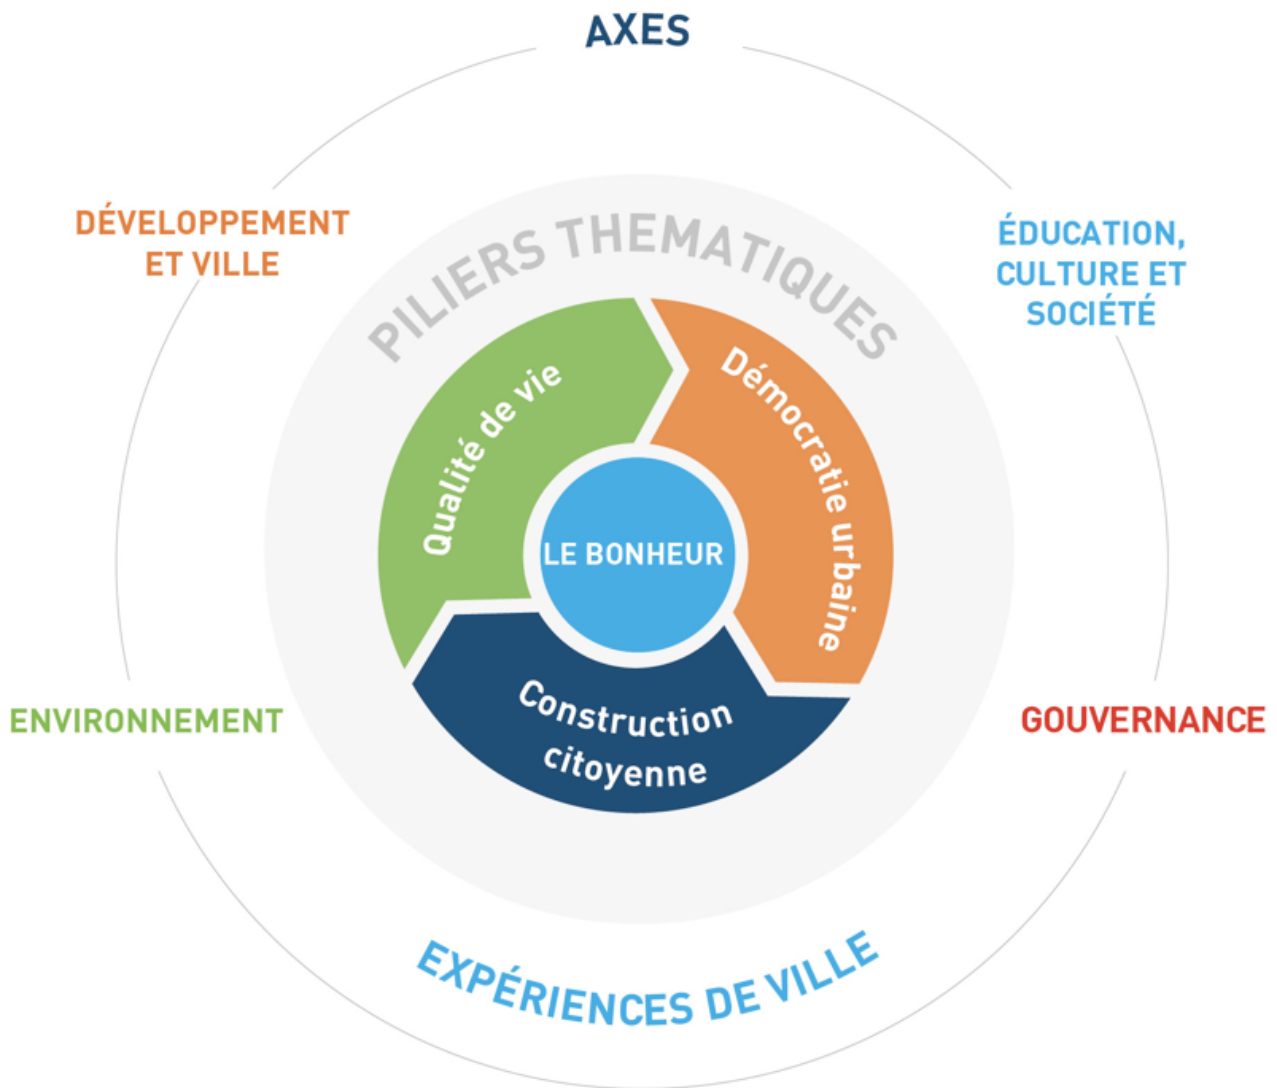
AXES

DÉVELOPPEMENT ET VILLE

ÉDUCATION, CULTURE ET SOCIÉTÉ

PILIERS THEMATIQUES

Qualité de vie

Démocratie urbaine

LE BONHEUR

Construction citoyenne

ENVIRONNEMENT

GOUVERNANCE

EXPÉRIENCES DE VILLE